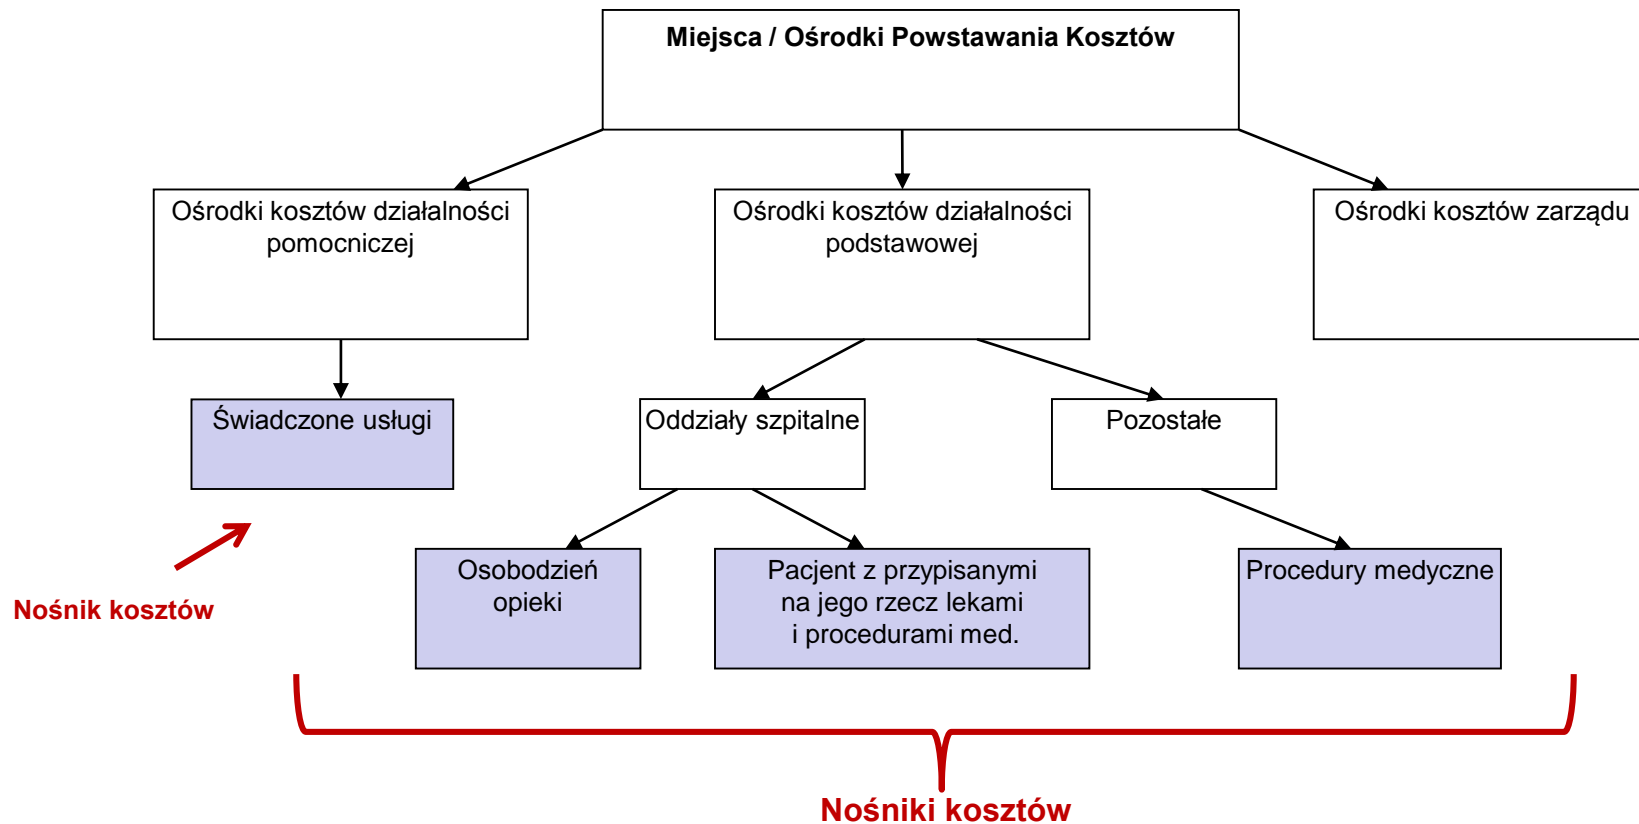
Miejsca / Ośrodki Powstawania Kosztów

Ośrodki kosztów działalności pomocniczej

Ośrodki kosztów działalności podstawowej

Ośrodki kosztów zarządu

Świadczone usługi

Oddziały szpitalne

Pozostałe

Osobodzień opieki

Pacjent z przypisanymi na jego rzecz lekami i procedurami med.

Procedury medyczne

Nośnik kosztów

Nośniki kosztów